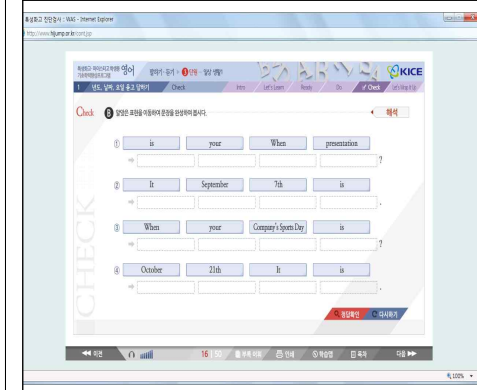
특성화고 진단검사 : WAS - Internet Explorer

http://www.hijump.or.kr/cont.jsp

특성화고·마이스터고 학생을 위한 기초학력향상프로그램 영어 | 말하기·듣기 > ❸단원 · 일상 생활1

KICE

1 년도, 날짜, 요일 묻고 답하기 | Check | Intro | Let's Learn | Ready | Do | ✓ Check | Let's Wrap It Up

Check B 알맞은 표현을 이용하여 문장을 완성하여 봅시다.

해석

① is | your | When | presentation

⇒ ?

② It | September | 7th | is

⇒ .

③ When | your | Company's Sports Day | is

⇒ ?

④ October | 21th | It | is

⇒ .

정답확인 다시하기

CHECK

◀◀ 이전 | 16 | 50 | 용어 사전 | 인쇄 | 학습맵 | 목차 | 다음 ▶▶

100%